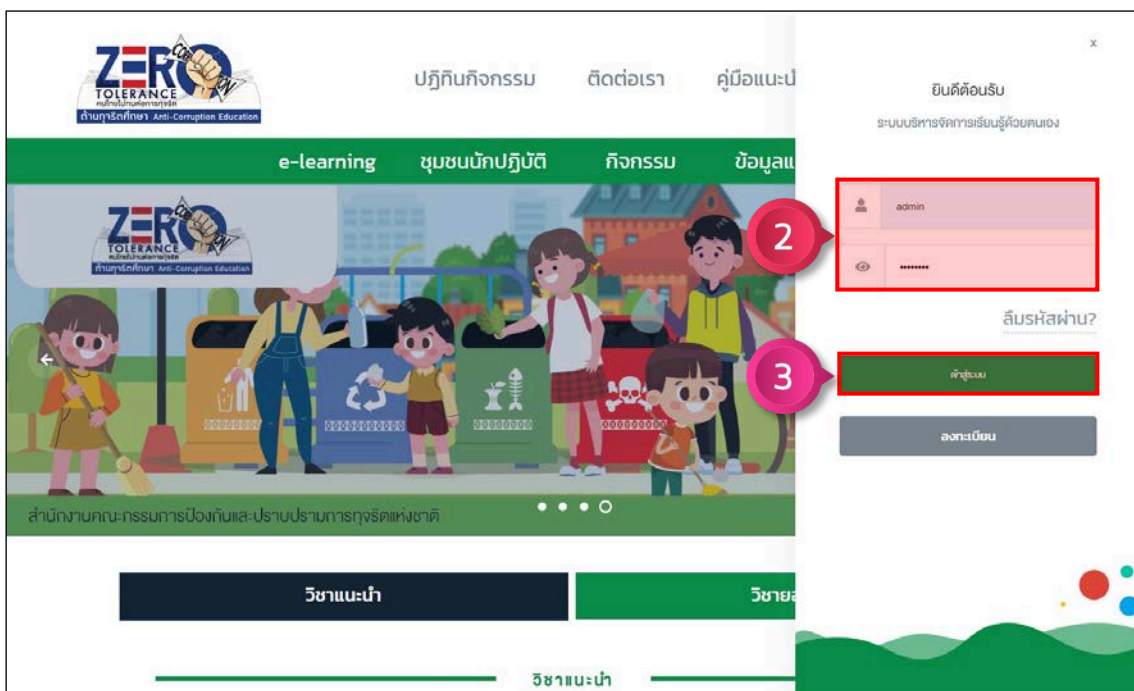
ZERO TOLERANCE
CORRUPTION
ต้านทุจริตศึกษา Anti-Corruption Education

ปฏิทินกิจกรรม ติดต่อเรา คู่มือแนะนํ

e-learning ชุมชนนักปฏิบัติ กิจกรรม ข้อมูลแ

ZERO TOLERANCE
ต้านทุจริตศึกษา Anti-Corruption Education

สำนักงานคณะกรรมการป้องกันและปราบปรามการทุจริตแห่งชาติ

วิชาแนะนำ
วิชายอ

วิชาแนะนำ

x
ยินดีต้อนรับ
ระบบบริหารจัดการเรียนรู้ด้วยตนเอง

2
admin
••••••••

ลืมรหัสผ่าน?

3
เข้าสู่ระบบ

ลงทะเบียน